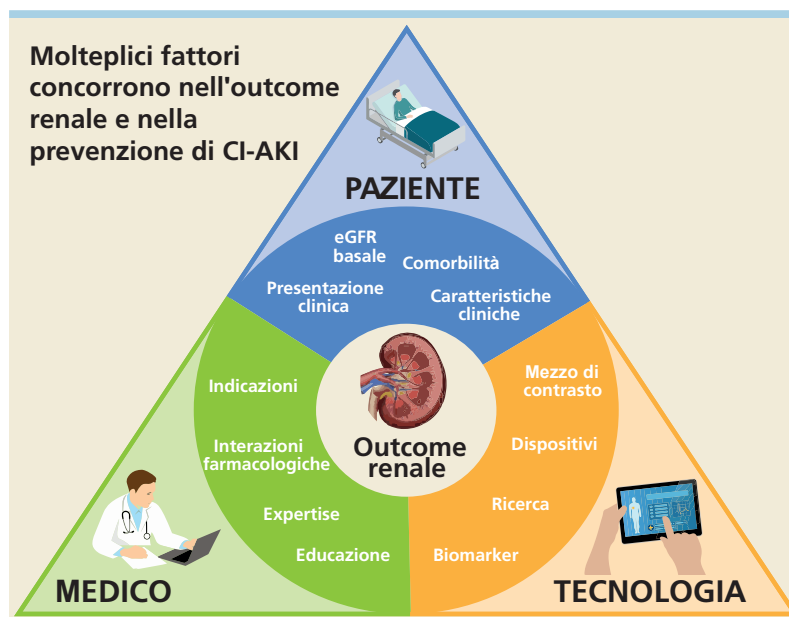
Molteplici fattori concorrono nell'outcome renale e nella prevenzione di CI-AKI

PAZIENTE

eGFR basale

Comorbilità

Presentazione clinica

Caratteristiche cliniche

Indicazioni

Interazioni farmacologiche

Expertise

Educazione

Outcome renale

Mezzo di contrasto

Dispositivi

Ricerca

Biomarker

MEDICO

TECNOLOGIA